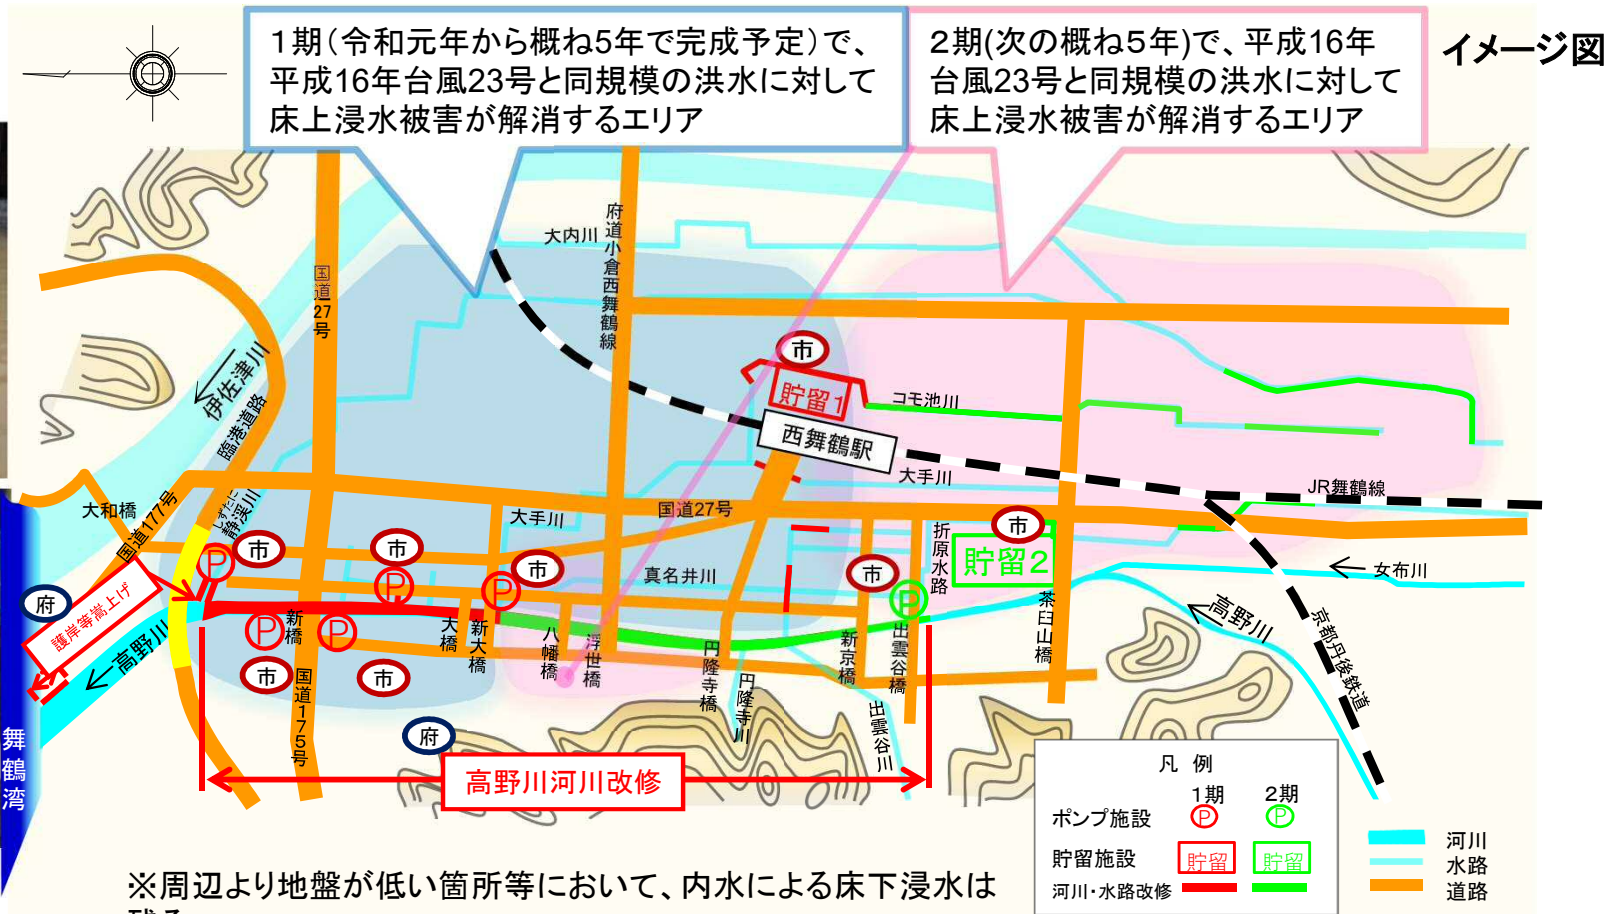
1期(令和元年から概ね5年で完成予定)で、平成16年台風23号と同規模の洪水に対して床上浸水被害が解消するエリア

2期(次の概ね5年)で、平成16年台風23号と同規模の洪水に対して床上浸水被害が解消するエリア

イメージ図

大内川
府道小倉西舞鶴線
国道27号
伊佐津川
臨港道路
市
貯留1
コモ池川
西舞鶴駅
大手川
JR舞鶴線
大和橋
国道177号
しずはた静渓川
大手川
国道27号
市
市
市
市
市
真名井川
折原水路
貯留2
女布川
府
護岸等嵩上げ
高野川
新橋
大橋
新大橋
八幡橋
浮世橋
円隆寺橋
円隆寺川
新京橋
出雲谷橋
茶臼山橋
高野川
京都丹後鉄道
市
市
国道175号
府
出雲谷川
高野川河川改修
舞鶴湾

凡 例
ポンプ施設 1期 2期
貯留施設 貯留 貯留
河川・水路改修
河川
水路
道路

※周辺より地盤が低い箇所等において、内水による床下浸水は
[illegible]